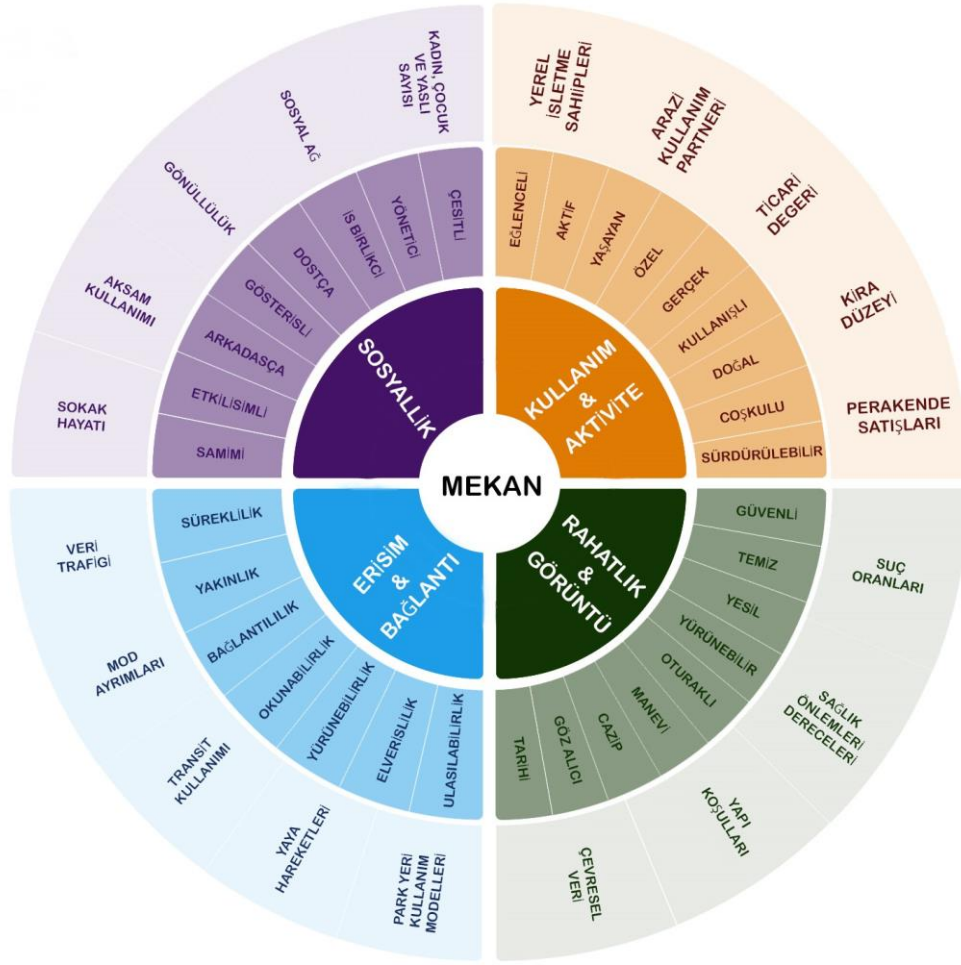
MEKAN

SOSYALLİK

SAMİMİ
ETKİLİSİMLİ
ARKADAŞÇA
GÖSTERİŞLİ
DOSTÇA
İŞ BİRLİKÇİ
YÖNETİCİ
ÇEŞİTLİ

SOKAK HAYATI
AKŞAM KULLANIMI
GÖNÜLLÜLÜK
SOSYAL AĞ
KADIN, ÇOCUK VE YAŞLI SAYISI

KULLANIM & AKTİVİTE

EĞLENCELİ
AKTİF
YAŞAYAN
ÖZEL
GERÇEK
KULLANIŞLI
DOĞAL
COŞKULU
SÜRDÜRÜLEBİLİR

YEREL İŞLETME SAHİPLERİ
ARAZİ KULLANIM PARTNERİ
TİCARİ DEĞERİ
KİRA DÜZEYİ
PERAKENDE SATIŞLARI

ERİŞİM & BAĞLANTI

SÜREKLİLİK
YAKINLIK
BAĞLANTILILIK
OKUNABİLİRLİK
YÜRÜNEBİLİRLİK
ELVERİŞLİLİK
ULAŞILABİLİRLİK

VERİ TRAFİĞİ
MOD AYRIMLARI
TRANSİT KULLANIMI
YAYA HAREKETLERİ
PARK YERİ KULLANIM MODELLERİ

RAHATLIK & GÖRÜNTÜ

GÜVENLİ
TEMİZ
YEŞİL
YÜRÜNEBİLİR
OTURAKLI
MANEVİ
CAZİP
GÖZ ALICI
TARİHİ

SUÇ ORANLARI
SAĞLIK ÖNLEMLERİ DERECELERİ
YAPI KOŞULLARI
ÇEVRESEL VERİ